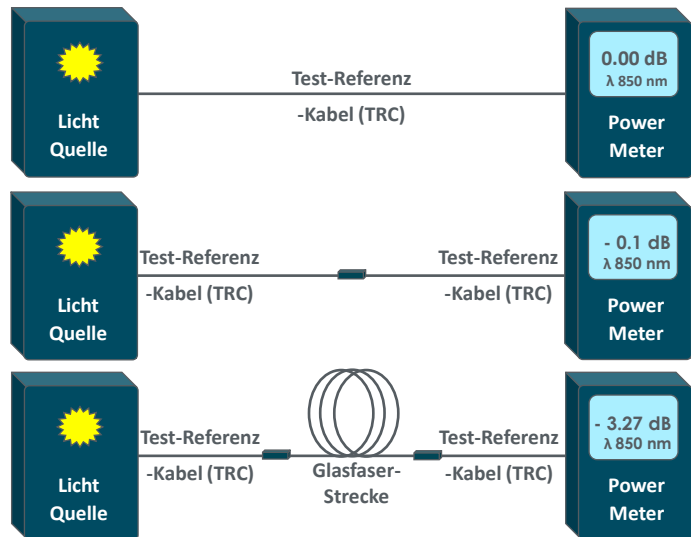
Licht Quelle

Test-Referenz -Kabel (TRC)

0.00 dB
λ 850 nm

Power Meter

Licht Quelle

Test-Referenz -Kabel (TRC)

Test-Referenz -Kabel (TRC)

- 0.1 dB
λ 850 nm

Power Meter

Licht Quelle

Test-Referenz -Kabel (TRC)

Glasfaser-Strecke

Test-Referenz -Kabel (TRC)

- 3.27 dB
λ 850 nm

Power Meter